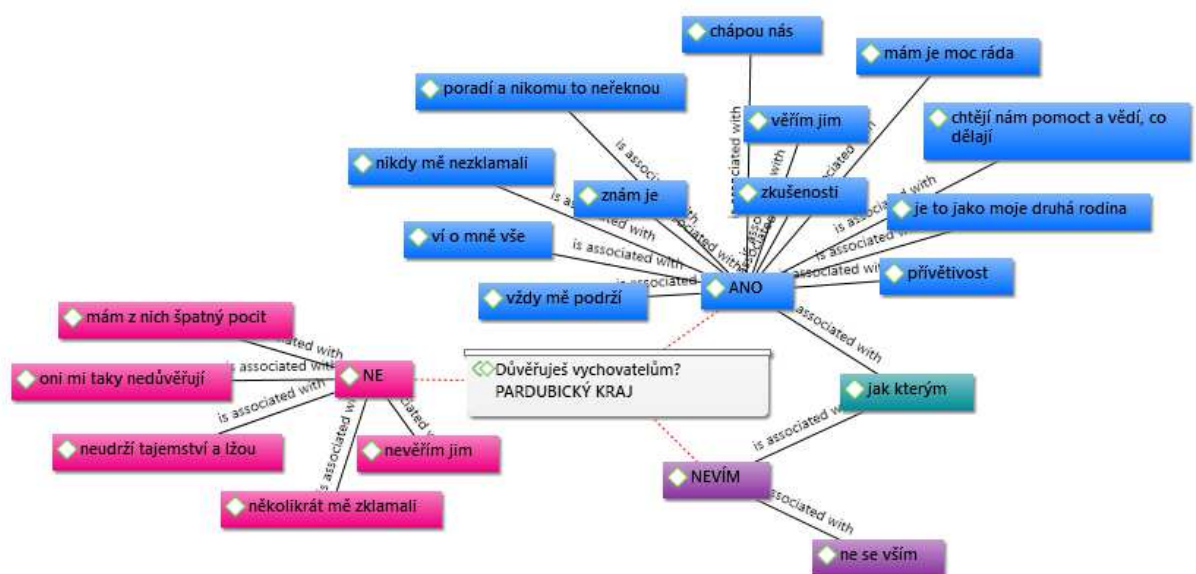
chápou nás

mám je moc ráda

poradí a nikomu to neřeknou

věřím jim

chtějí nám pomoct a vědí, co dělají

nikdy mě nezklamali

znám je

zkušenosti

je to jako moje druhá rodina

ví o mně vše

ANO

přívětivost

vždy mě podrží

mám z nich špatný pocit

oni mi taky nedůvěřují

NE

Důvěřuješ vychovatelům?
PARDUBICKÝ KRAJ

jak kterým

neudrží tajemství a lžou

nevěřím jim

NEVÍM

několikrát mě zklamali

ne se vším

is associated with

is associated with

is associated with

is associated with

is associated with

is associated with

is associated with

is associated with

is associated with

is associated with

is associated with

is associated with

is associated with

is associated with

is associated with

is associated with

is associated with

is associated with

is associated with